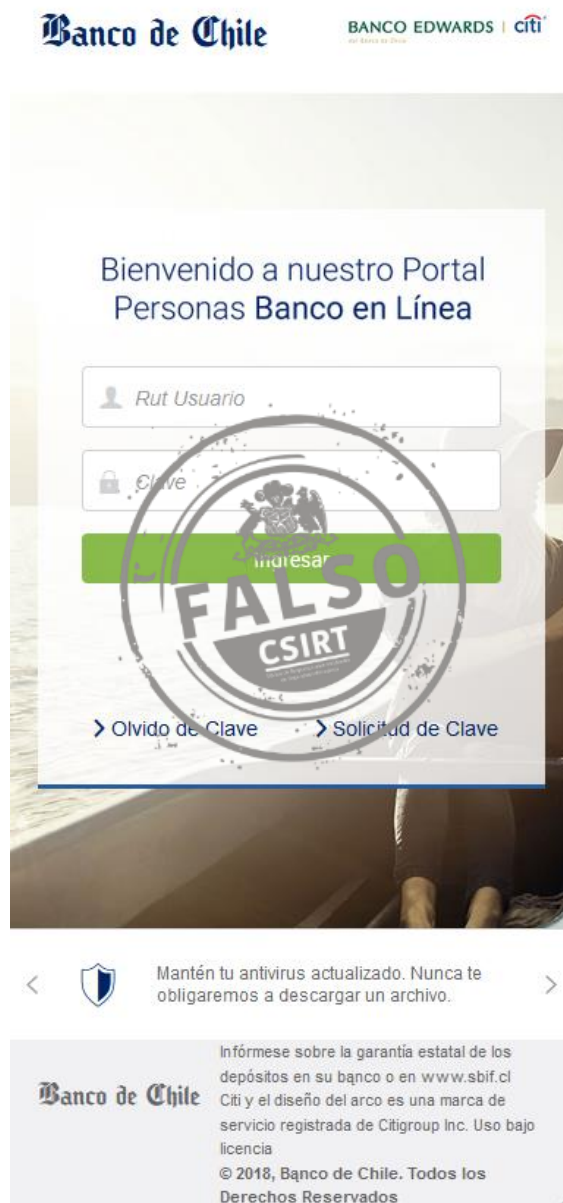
Banco de Chile

BANCO EDWARDS | citi

Bienvenido a nuestro Portal Personas Banco en Línea

Rut Usuario

Clave

Ingresar

FALSO

CSIRT

> Olvido de Clave

> Solicitud de Clave

<

Mantén tu antivirus actualizado. Nunca te obligaremos a descargar un archivo.

>

Banco de Chile

Infórmese sobre la garantía estatal de los depósitos en su banco o en www.sbif.cl

Citi y el diseño del arco es una marca de servicio registrada de Citigroup Inc. Uso bajo licencia

© 2018, Banco de Chile. Todos los Derechos Reservados